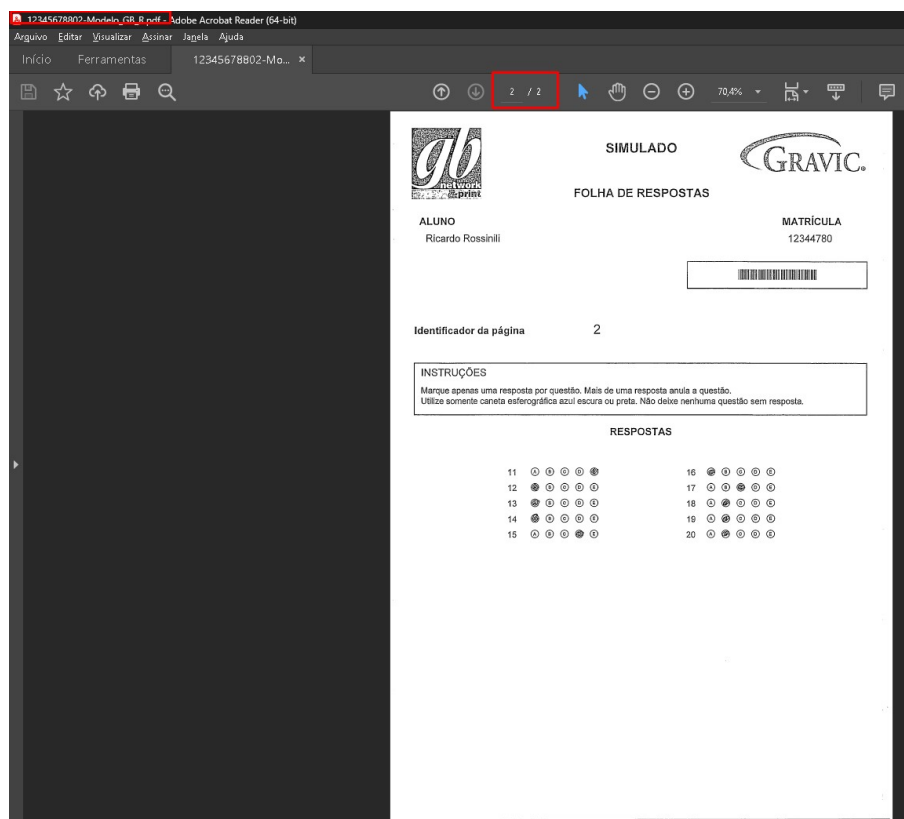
12345678802-Modelo_GB_R.pdf - Adobe Acrobat Reader (64-bit)

Arquivo Editar Visualizar Assinar Janela Ajuda

Início Ferramentas 12345678802-Mo... ×

2 / 2 70,4%

gb network print

SIMULADO

GRAVIC.

FOLHA DE RESPOSTAS

ALUNO
Ricardo Rossinili

MATRÍCULA
12344780

Identificador da página 2

INSTRUÇÕES
Marque apenas uma resposta por questão. Mais de uma resposta anula a questão.
Utilize somente caneta esferográfica azul escura ou preta. Não deixe nenhuma questão sem resposta.

RESPOSTAS

11 Ⓐ Ⓑ Ⓒ Ⓓ Ⓔ
12 Ⓐ Ⓑ Ⓒ Ⓓ Ⓔ
13 Ⓐ Ⓑ Ⓒ Ⓓ Ⓔ
14 Ⓐ Ⓑ Ⓒ Ⓓ Ⓔ
15 Ⓐ Ⓑ Ⓒ Ⓓ Ⓔ

16 Ⓐ Ⓑ Ⓒ Ⓓ Ⓔ
17 Ⓐ Ⓑ Ⓒ Ⓓ Ⓔ
18 Ⓐ Ⓑ Ⓒ Ⓓ Ⓔ
19 Ⓐ Ⓑ Ⓒ Ⓓ Ⓔ
20 Ⓐ Ⓑ Ⓒ Ⓓ Ⓔ